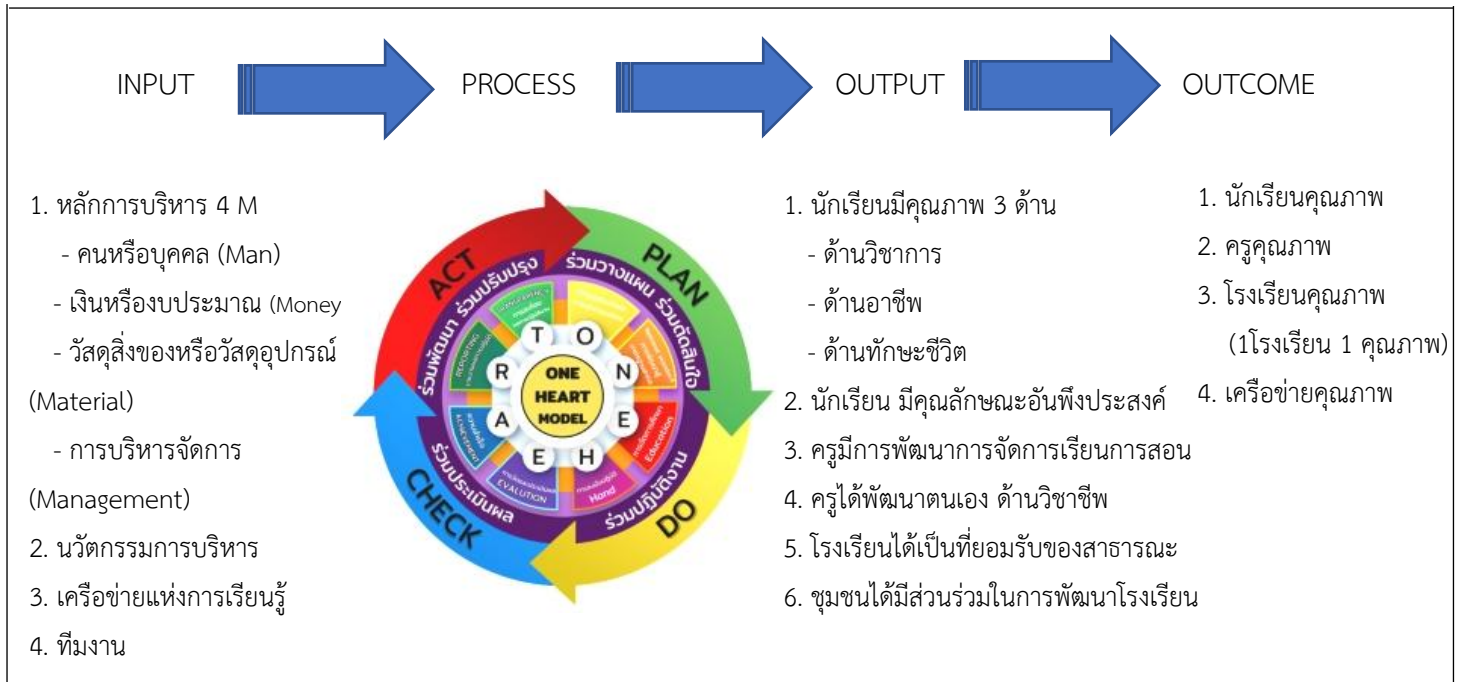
INPUT

PROCESS

OUTPUT

OUTCOME

1. หลักการบริหาร 4 M
- คนหรือบุคคล (Man)
- เงินหรืองบประมาณ (Money
- วัสดุสิ่งของหรือวัสดุอุปกรณ์ (Material)
- การบริหารจัดการ (Management)
2. นวัตกรรมการบริหาร
3. เครือข่ายแห่งการเรียนรู้
4. ทีมงาน

ACT
PLAN
DO
CHECK
ร่วมวางแผน ร่วมตัดสินใจ
ร่วมปฏิบัติงาน
ร่วมประเมินผล
ร่วมพัฒนา ร่วมปรับปรุง
T O N E H E A R
ONE HEART MODEL
Education
Hand
EVALUTION

1. นักเรียนมีคุณภาพ 3 ด้าน
- ด้านวิชาการ
- ด้านอาชีพ
- ด้านทักษะชีวิต
2. นักเรียน มีคุณลักษณะอันพึงประสงค์
3. ครูมีการพัฒนาการจัดการเรียนการสอน
4. ครูได้พัฒนาตนเอง ด้านวิชาชีพ
5. โรงเรียนได้เป็นที่ยอมรับของสาธารณะ
6. ชุมชนได้มีส่วนร่วมในการพัฒนาโรงเรียน

1. นักเรียนคุณภาพ
2. ครูคุณภาพ
3. โรงเรียนคุณภาพ (1โรงเรียน 1 คุณภาพ)
4. เครือข่ายคุณภาพ